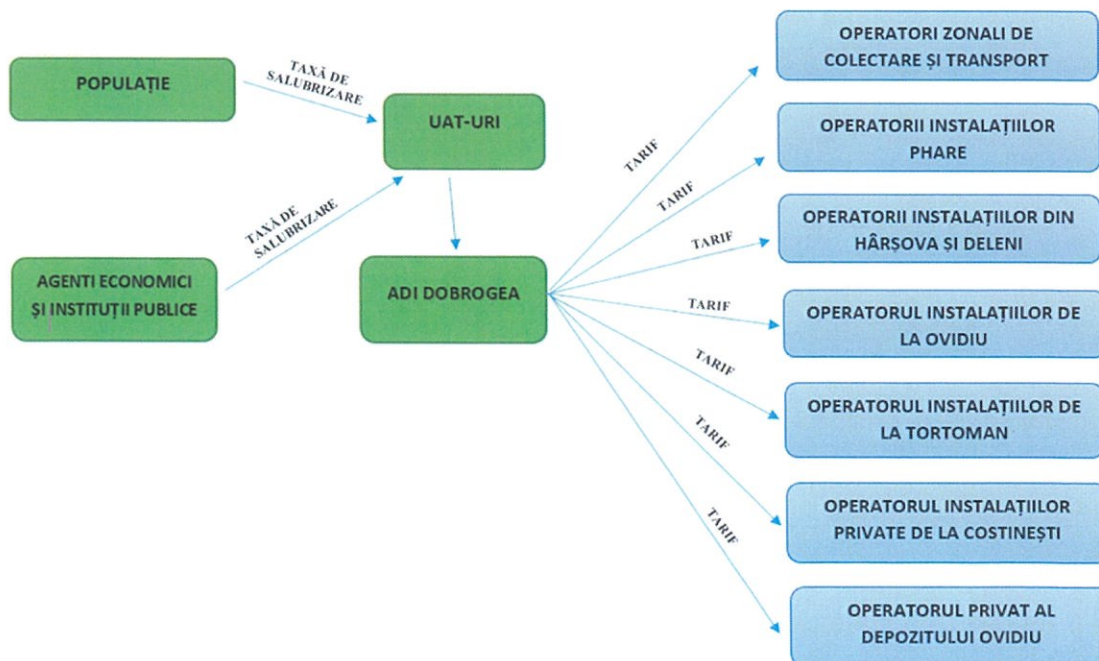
POPULAȚIE

TAXĂ DE SALUBRIZARE

UAT-URI

TAXĂ DE SALUBRIZARE

AGENTI ECONOMICI ȘI INSTITUȚII PUBLICE

ADI DOBROGEA

TARIF

TARIF

TARIF

TARIF

TARIF

TARIF

TARIF

OPERATORI ZONALI DE COLECTARE ȘI TRANSPORT

OPERATORII INSTALAȚIILOR PHARE

OPERATORII INSTALAȚIILOR DIN HÂRȘOVA ȘI DELENI

OPERATORUL INSTALAȚIILOR DE LA OVIDIU

OPERATORUL INSTALAȚIILOR DE LA TORTOMAN

OPERATORUL INSTALAȚIILOR PRIVATE DE LA COSTINEȘTI

OPERATORUL PRIVAT AL DEPOZITULUI OVIDIU